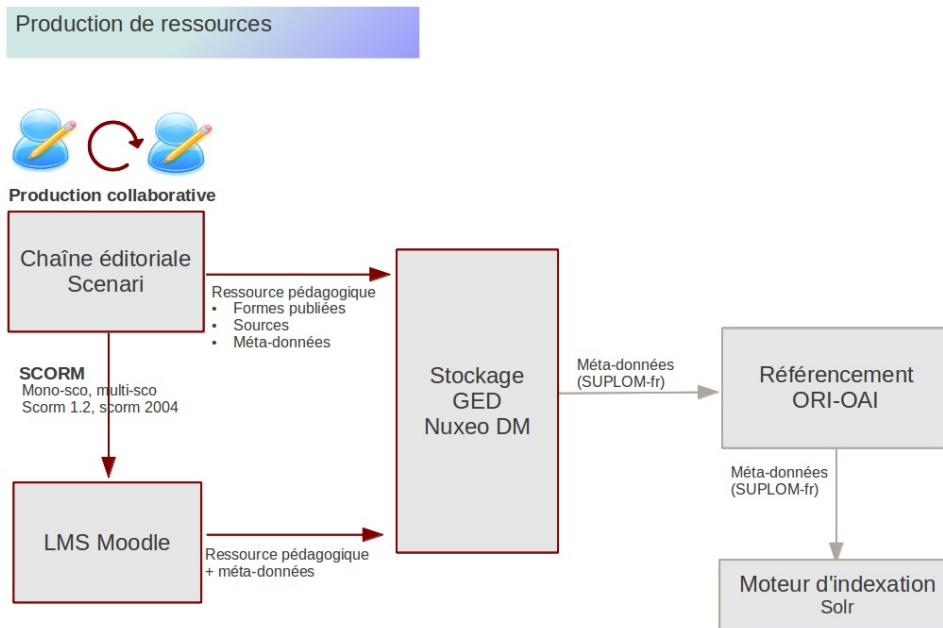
Production de ressources

Production collaborative

Chaîne éditoriale
Scenari

Ressource pédagogique
• Formes publiées
• Sources
• Méta-données

SCORM
Mono-sco, multi-sco
Scorm 1.2, scorm 2004

Stockage
GED
Nuxeo DM

Méta-données
(SUPLOM-fr)

Référencement
ORI-OAI

Méta-données
(SUPLOM-fr)

LMS Moodle

Ressource pédagogique
+ méta-données

Moteur d'indexation
Solr